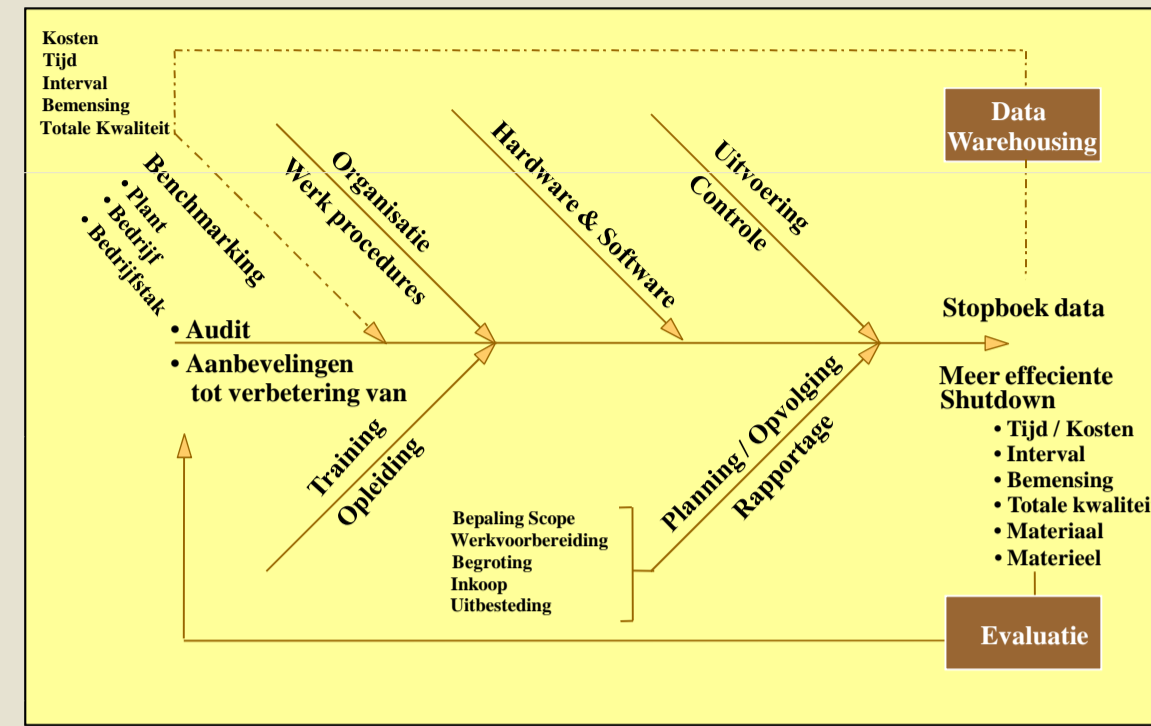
Kosten
Tijd
Interval
Bemensing
Totale Kwaliteit

Data Warehousing

Benchmarking
• Plant
• Bedrijf
• Bedrijfstak

Organisatie
Werk procedures

Hardware & Software

Uitvoering
Controle

Stopboek data

• Audit
• Aanbevelingen tot verbetering van

Meer effeciente Shutdown
• Tijd / Kosten
• Interval
• Bemensing
• Totale kwalitei
• Materiaal
• Materieel

Training
Opleiding

Planning / Opvolging
Rapportage

Bepaling Scope
Werkvoorbereiding
Begroting
Inkoop
Uitbesteding

Evaluatie